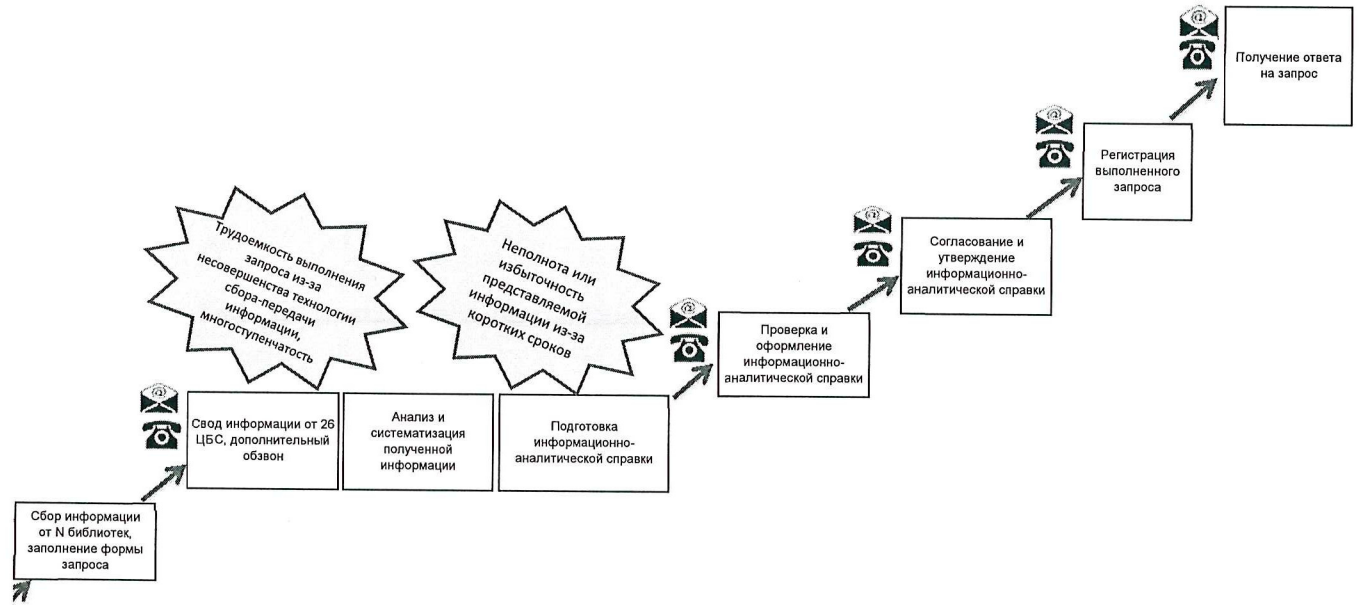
Получение ответа на запрос

Регистрация выполненного запроса

Согласование и утверждение информационно-аналитической справки

Проверка и оформление информационно-аналитической справки

Трудоемкость выполнения запроса из-за несовершенства технологии сбора-передачи информации, многоступенчатость

Неполнота или избыточность представляемой информации из-за коротких сроков

Свод информации от 26 ЦБС, дополнительный обзвон

Анализ и систематизация полученной информации

Подготовка информационно-аналитической справки

Сбор информации от N библиотек, заполнение формы запроса